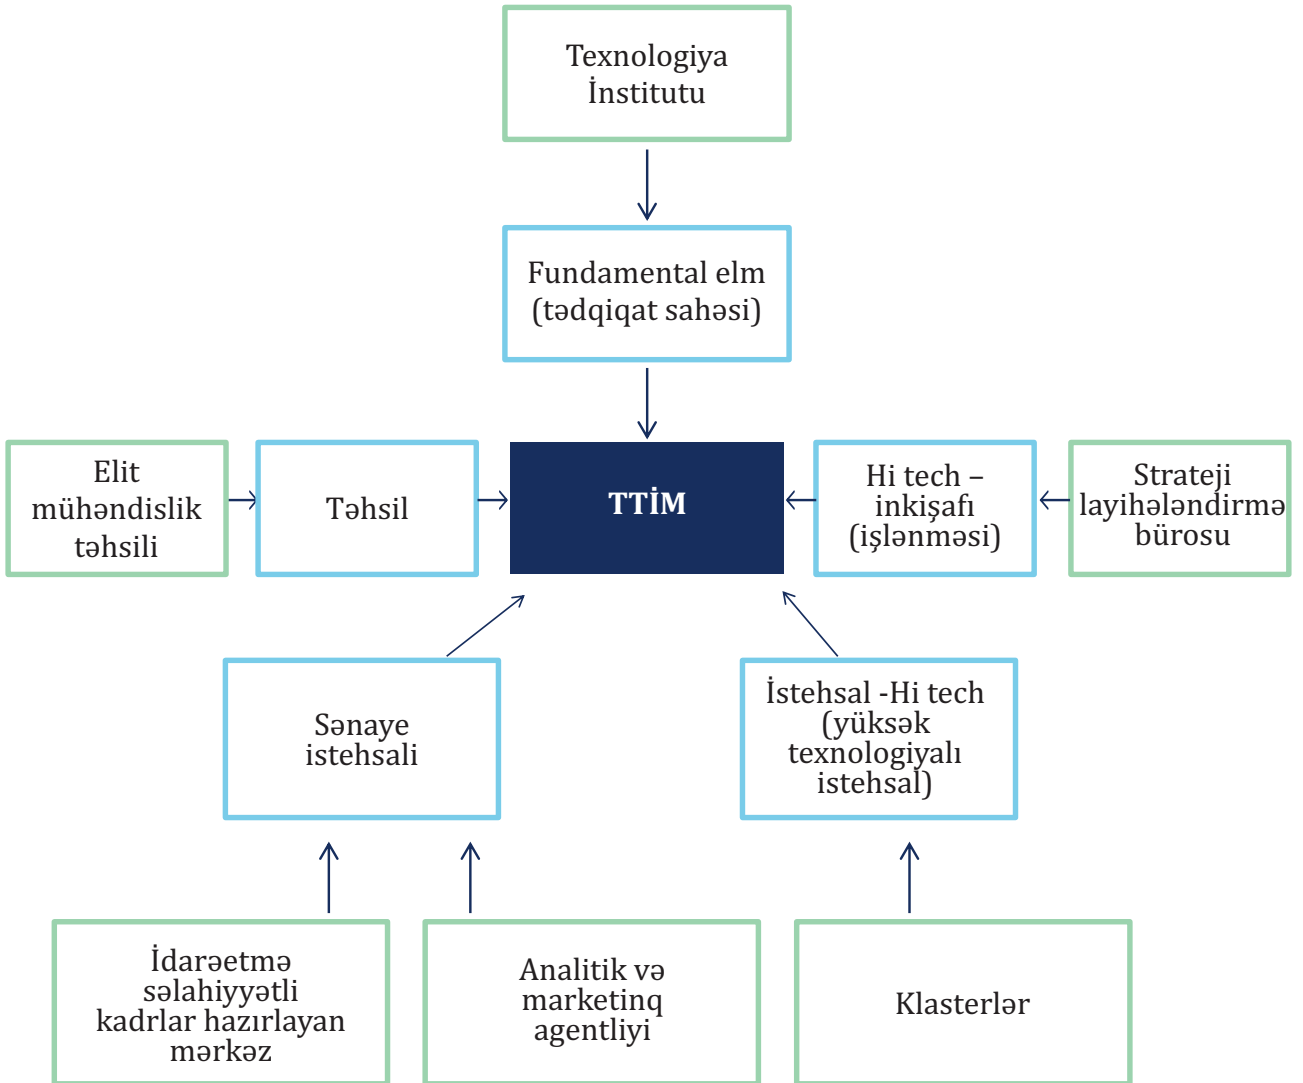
Texnologiya İnstitutu

Fundamental elm (tədqiqat sahəsi)

Elit mühəndislik təhsili

Təhsil

TTİM

Hi tech – inkişafı (işlənməsi)

Strateji layihələndirmə bürosu

Sənaye istehsali

İstehsal -Hi tech (yüksək texnologiyalı istehsal)

İdarəetmə səlahiyyətli kadrlar hazırlayan mərkəz

Analitik və marketinq agentliyi

Klasterlər